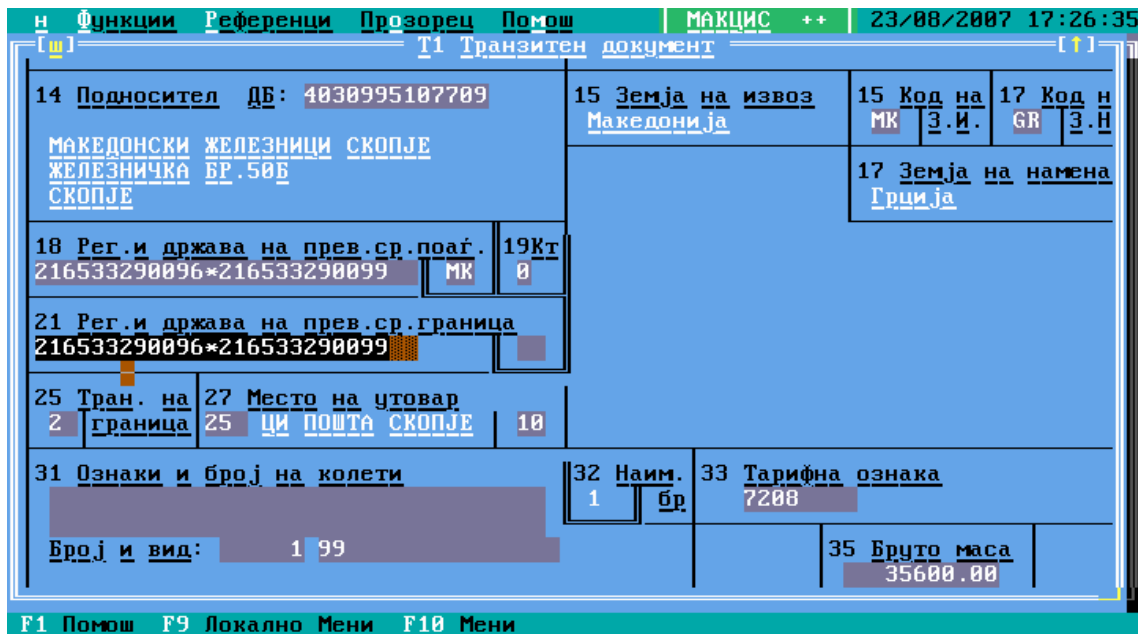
н Функции Референци Прозорец Помош | МАКЦИС ++ | 23/08/2007 17:26:35

[ш] Т1 Транзитен документ [↑]

14 Подносител ДБ: 4030995107709

МАКЕДОНСКИ ЖЕЛЕЗНИЦИ СКОПЈЕ
ЖЕЛЕЗНИЧКА БР.50Б
СКОПЈЕ

15 Земја на извоз
Македонија

15 Код на
МК | З.И.

17 Код н
GR | З.Н

17 Земја на намена
Грција

18 Рег.и држава на прев.ср.поаѓ.
216533290096*216533290099 | МК

19Кт
0

21 Рег.и држава на прев.ср.граница
216533290096*216533290099

25 Тран. на
2 | граница

27 Место на утовар
25 ЦИ ПОШТА СКОПЈЕ | 10

31 Ознаки и број на колети

Број и вид: 1 99

32 Наим.
1 | бр

33 Тарифна ознака
7208

35 Бруто маса
35600.00

F1 Помош F9 Локално Мени F10 Мени